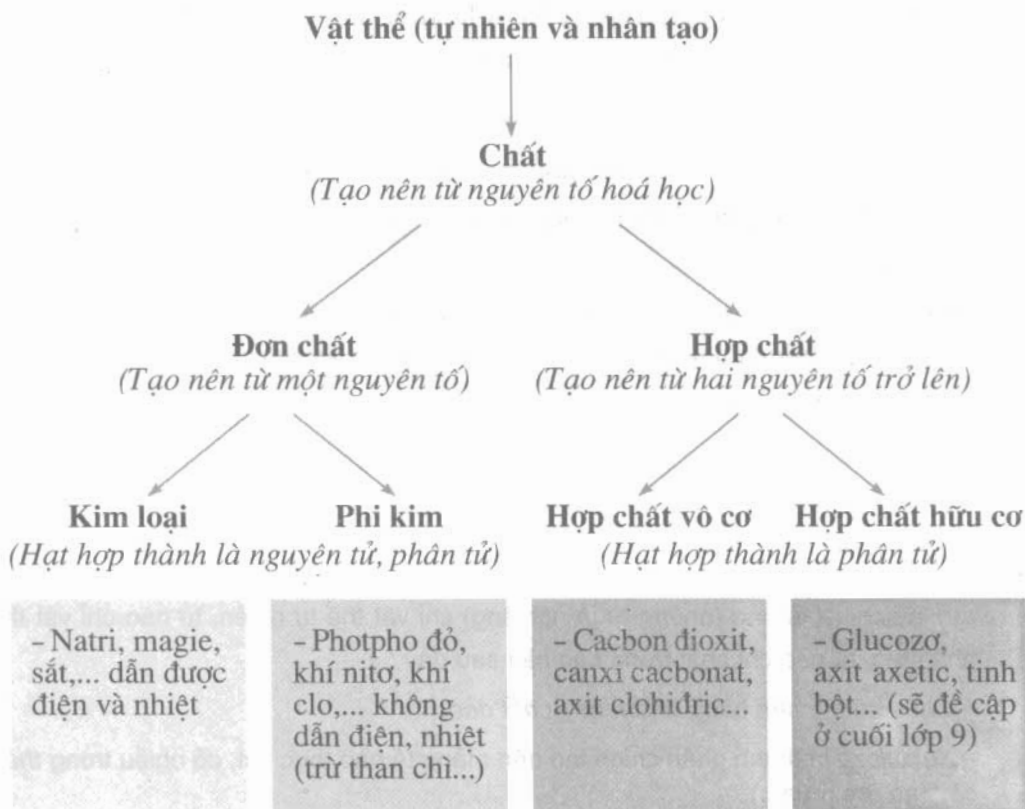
Vật thể (tự nhiên và nhân tạo)

Chất
(Tạo nên từ nguyên tố hoá học)

Đơn chất
(Tạo nên từ một nguyên tố)

Hợp chất
(Tạo nên từ hai nguyên tố trở lên)

Kim loại

Phi kim

(Hạt hợp thành là nguyên tử, phân tử)

Hợp chất vô cơ

Hợp chất hữu cơ

(Hạt hợp thành là phân tử)

- Natri, magie, sắt,... dẫn được điện và nhiệt

- Photpho đỏ, khí nitơ, khí clo,... không dẫn điện, nhiệt (trừ than chì...)

- Cacbon đioxit, canxi cacbonat, axit clohiđric...

- Glucozơ, axit axetic, tinh bột... (sẽ đề cập ở cuối lớp 9)